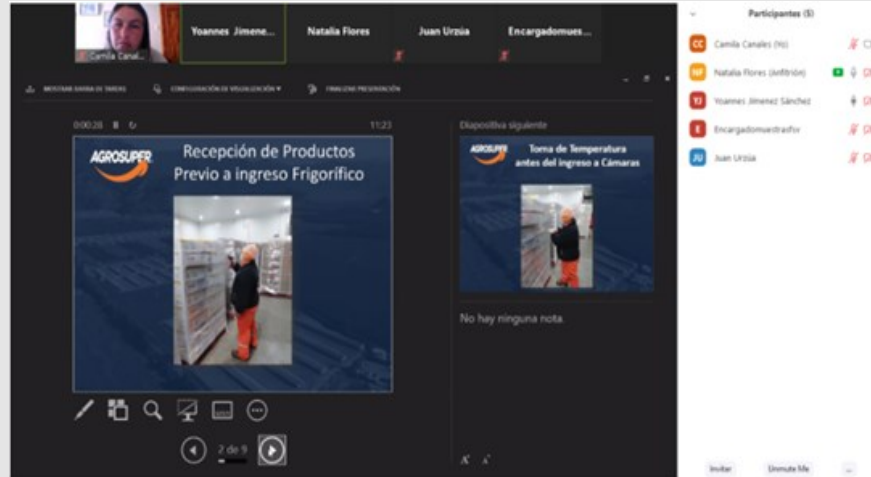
Camila Canal...

Yoannes Jimene...

Natalia Flores

Juan Urzúa

Encargadomues...

MOSTRAR BARRA DE TAREAS

CONFIGURACIÓN DE VISUALIZACIÓN ▾

FINALIZAR PRESENTACIÓN

00:00:28

11:23

AGROSUPER

Recepción de Productos Previo a ingreso Frigorífico

Diapositiva siguiente

AGROSUPER

Toma de Temperatura antes del ingreso a Cámaras

No hay ninguna nota.

2 de 9

Participantes (5)

CC Camila Canales (Yo)

NF Natalia Flores (Anfitrión)

YJ Yoannes Jimenez Sánchez

E Encargadomuestrasfsv

JU Juan Urzúa

Invitar

Unmute Me

...